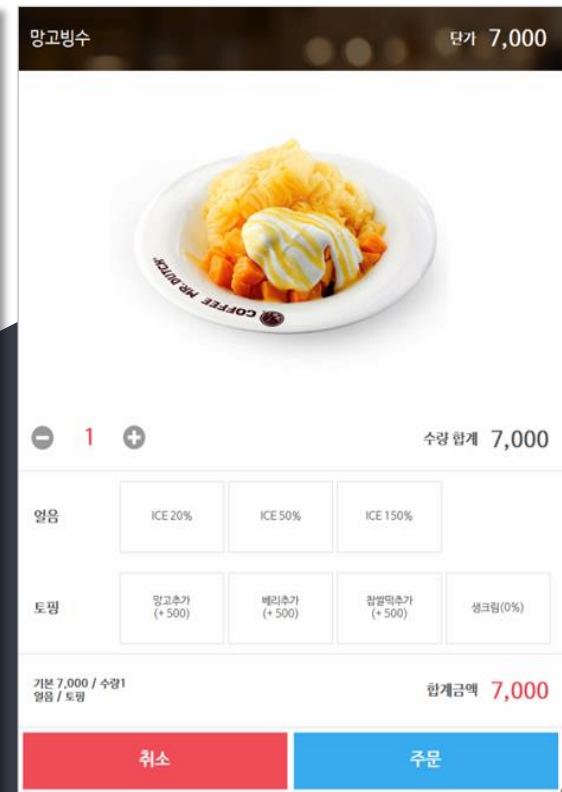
망고빙수

단가 7,000

COFFEE MR.DUTCH

1

수량 합계 7,000

얼음

ICE 20%

ICE 50%

ICE 150%

토핑

망고추가 (+500)

베리추가 (+500)

찹쌀떡추가 (+500)

생크림(0%)

기본 7,000 / 수량1
얼음 / 토핑

합계금액 7,000

취소

주문